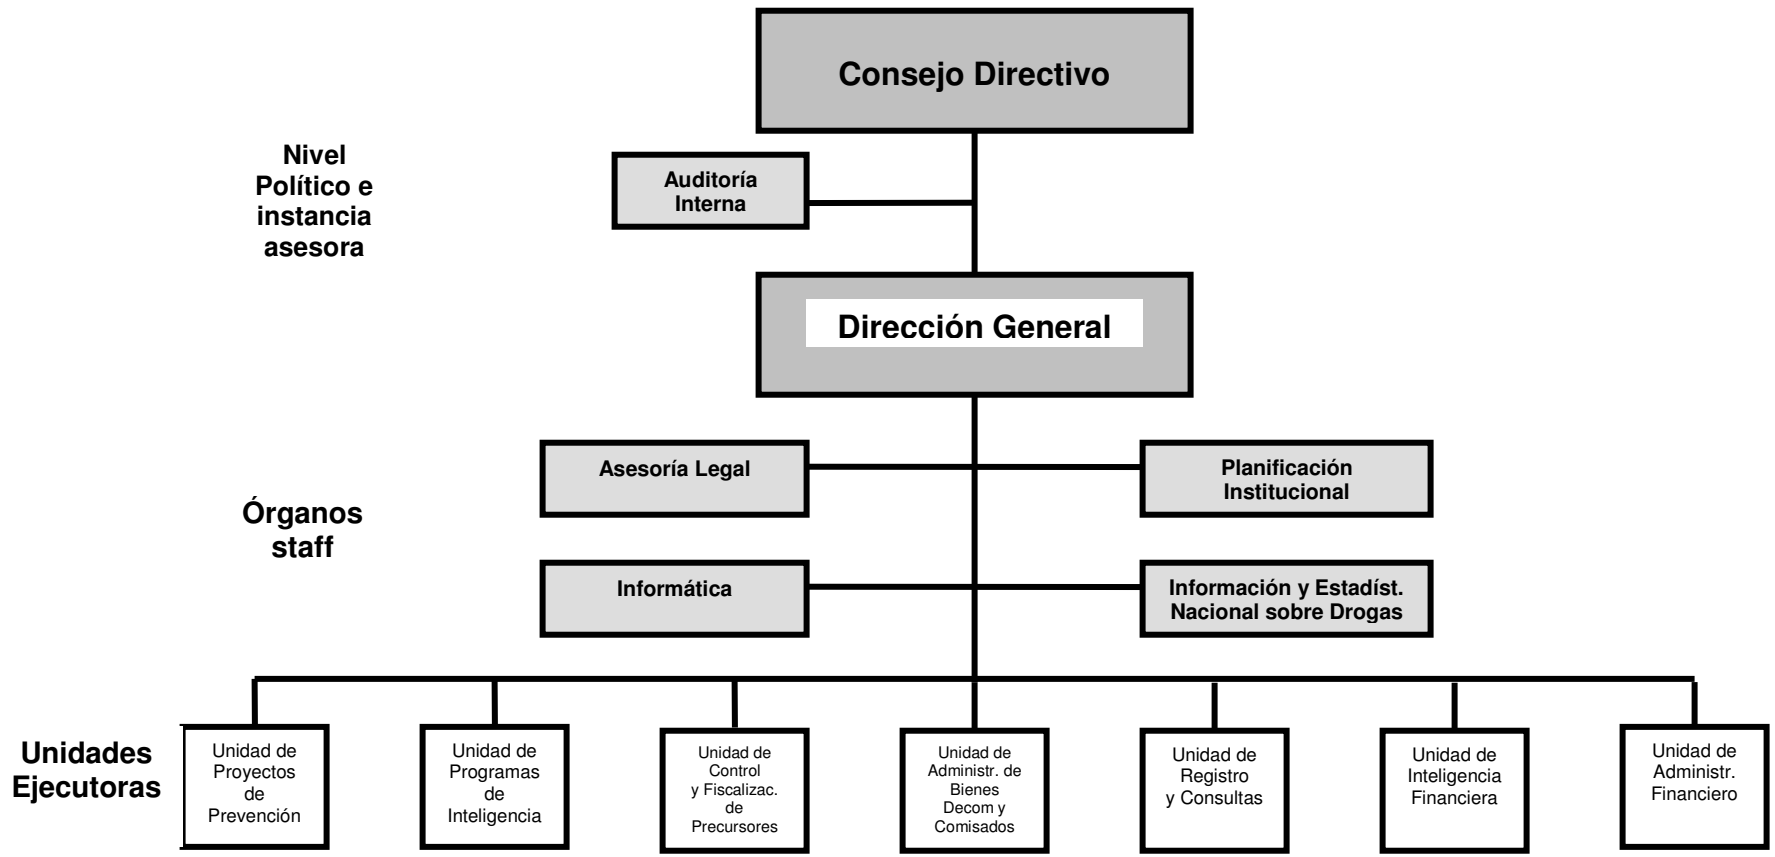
Consejo Directivo

Nivel Político e instancia asesora

Auditoría Interna

Dirección General

Asesoría Legal

Planificación Institucional

Órganos staff

Informática

Información y Estadíst. Nacional sobre Drogas

Unidades Ejecutoras

Unidad de Proyectos de Prevención

Unidad de Programas de Inteligencia

Unidad de Control y Fiscalizac. de Precursores

Unidad de Administr. de Bienes Decom y Comisados

Unidad de Registro y Consultas

Unidad de Inteligencia Financiera

Unidad de Administr. Financiero